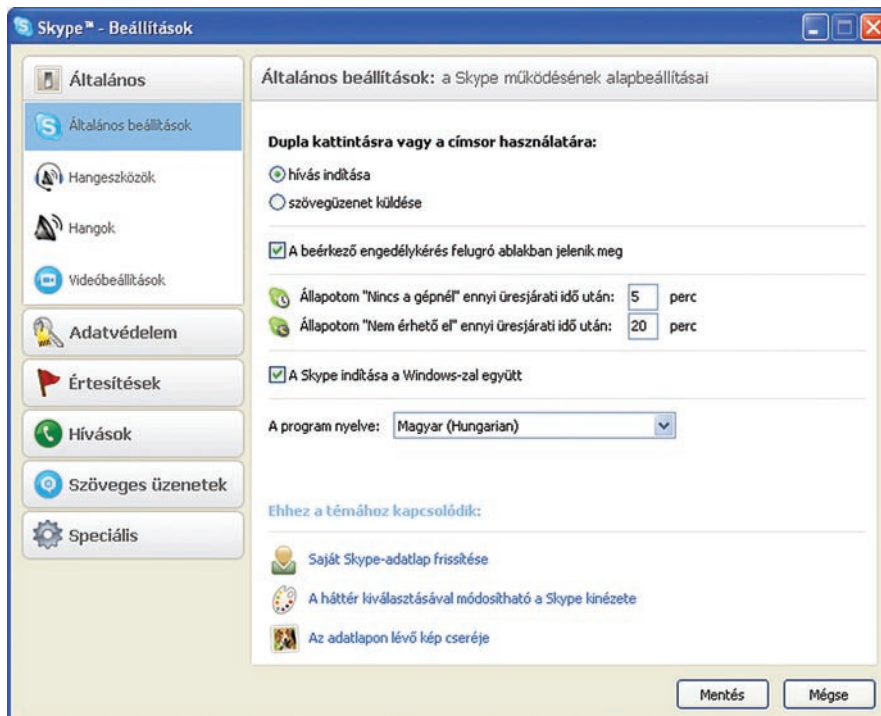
Skype™ - Beállítások

Általános

Általános beállítások

Hangeszközök

Hangok

Videóbeállítások

Adatvédelem

Értesítések

Hívások

Szöveges üzenetek

Speciális

Általános beállítások: a Skype működésének alapbeállításai

Dupla kattintásra vagy a címsor használatára:

hívás indítása

szövegüzenet küldése

A beérkező engedélykérés felugró ablakban jelenik meg

Állapotom "Nincs a gépnél" ennyi üresjárati idő után: 5 perc

Állapotom "Nem érhető el" ennyi üresjárati idő után: 20 perc

A Skype indítása a Windows-zal együtt

A program nyelve: Magyar (Hungarian)

Ehhez a témához kapcsolódik:

Saját Skype-adatlap frissítése

A háttér kiválasztásával módosítható a Skype kinézete

Az adatlapon lévő kép cseréje

Mentés

Mégse